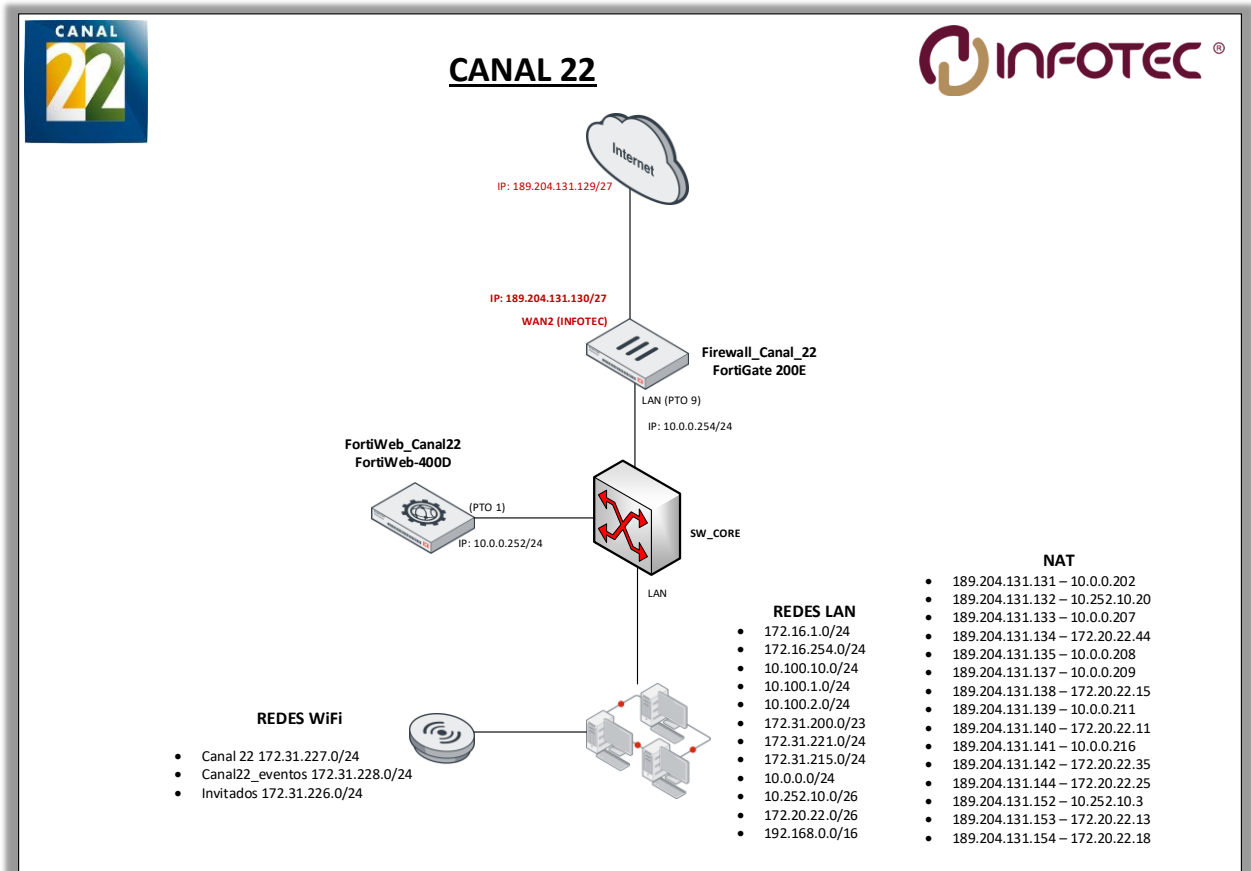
CANAL 22

CANAL 22

INFOTEC ®

Internet

IP: 189.204.131.129/27

IP: 189.204.131.130/27
WAN2 (INFOTEC)

Firewall_Canal_22
FortiGate 200E

LAN (PTO 9)
IP: 10.0.0.254/24

FortiWeb_Canal22
FortiWeb-400D

(PTO 1)
IP: 10.0.0.252/24

SW_CORE

LAN

NAT
- 189.204.131.131 – 10.0.0.202
- 189.204.131.132 – 10.252.10.20
- 189.204.131.133 – 10.0.0.207
- 189.204.131.134 – 172.20.22.44
- 189.204.131.135 – 10.0.0.208
- 189.204.131.137 – 10.0.0.209
- 189.204.131.138 – 172.20.22.15
- 189.204.131.139 – 10.0.0.211
- 189.204.131.140 – 172.20.22.11
- 189.204.131.141 – 10.0.0.216
- 189.204.131.142 – 172.20.22.35
- 189.204.131.144 – 172.20.22.25
- 189.204.131.152 – 10.252.10.3
- 189.204.131.153 – 172.20.22.13
- 189.204.131.154 – 172.20.22.18

REDES LAN
- 172.16.1.0/24
- 172.16.254.0/24
- 10.100.10.0/24
- 10.100.1.0/24
- 10.100.2.0/24
- 172.31.200.0/23
- 172.31.221.0/24
- 172.31.215.0/24
- 10.0.0.0/24
- 10.252.10.0/26
- 172.20.22.0/26
- 192.168.0.0/16

REDES WiFi
- Canal 22 172.31.227.0/24
- Canal22_eventos 172.31.228.0/24
- Invitados 172.31.226.0/24